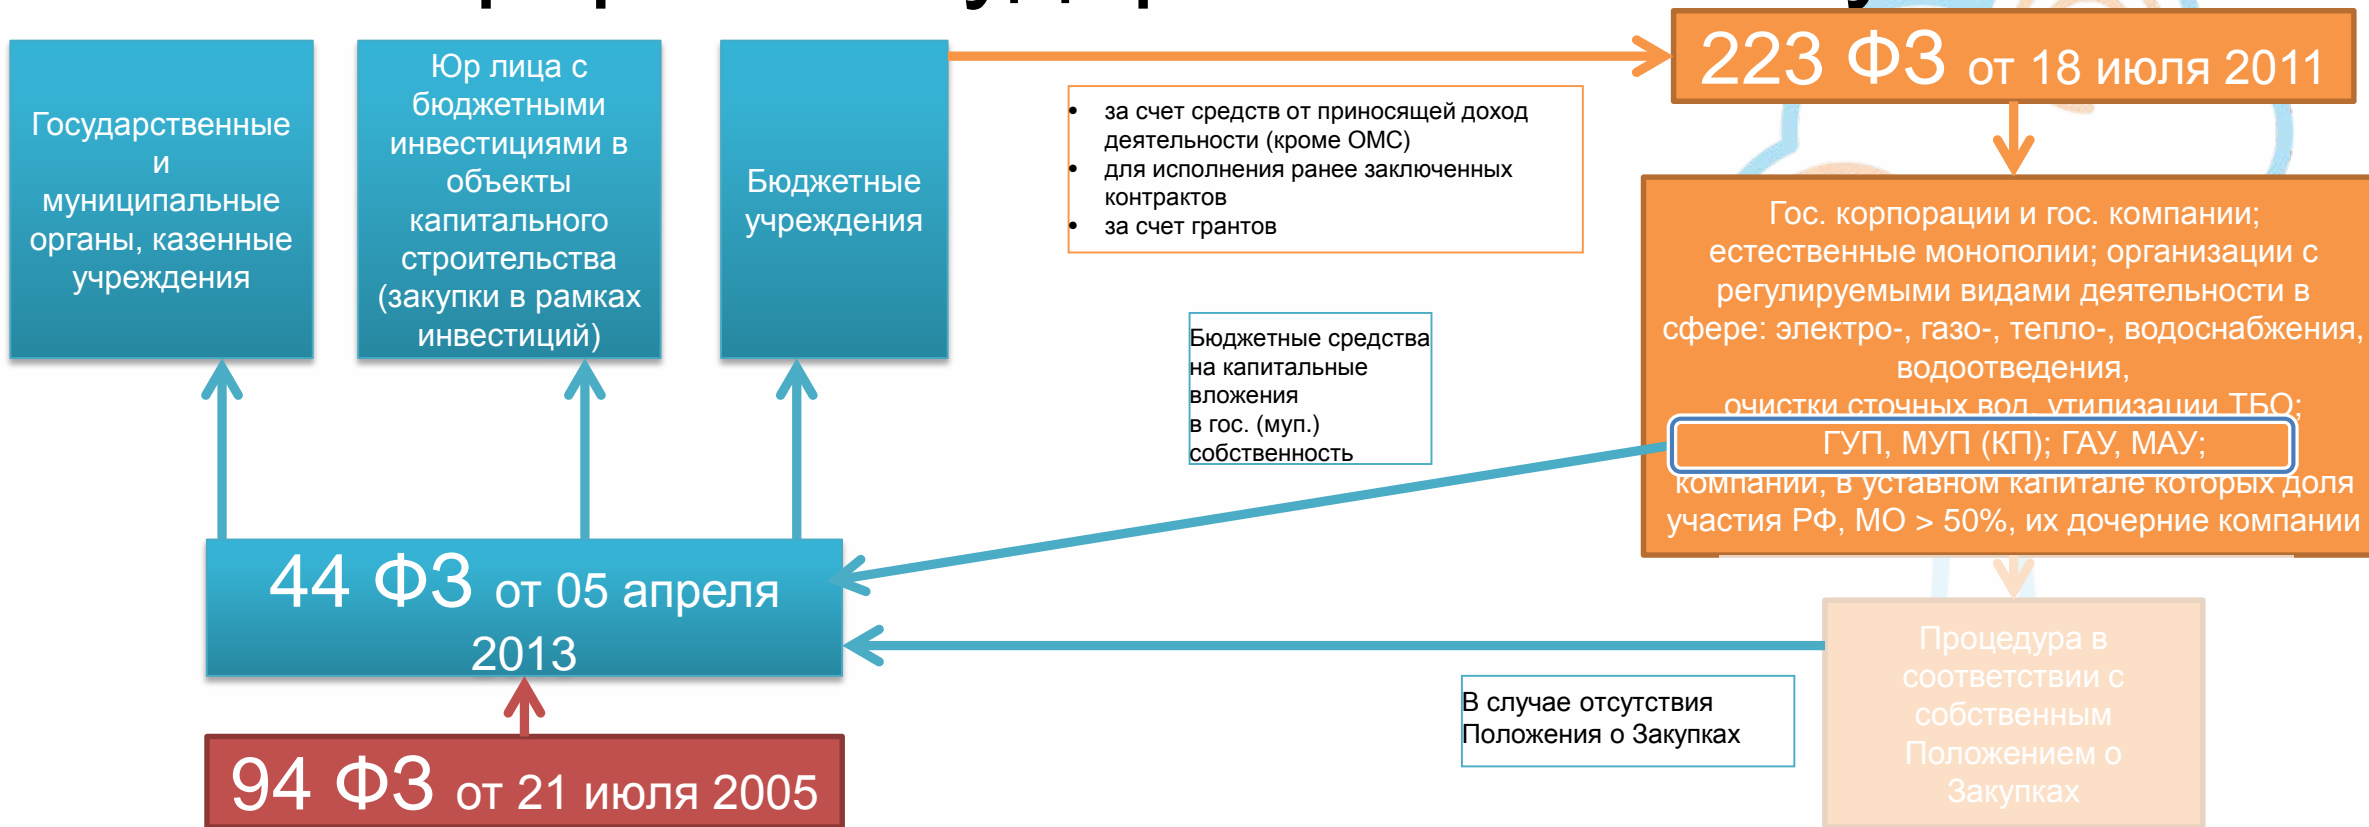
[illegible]

Государственные и муниципальные органы, казенные учреждения

Юр лица с бюджетными инвестициями в объекты капитального строительства (закупки в рамках инвестиций)

Бюджетные учреждения

223 ФЗ от 18 июля 2011

- за счет средств от приносящей доход деятельности (кроме ОМС)
- для исполнения ранее заключенных контрактов
- за счет грантов

Гос. корпорации и гос. компании; естественные монополии; организации с регулируемыми видами деятельности в сфере: электро-, газо-, тепло-, водоснабжения, водоотведения, очистки сточных вод, утилизации ТБО; ГУП, МУП (КП); ГАУ, МАУ; компании, в уставном капитале которых доля участия РФ, МО > 50%, их дочерние компании

Бюджетные средства на капитальные вложения в гос. (муп.) собственность

44 ФЗ от 05 апреля 2013

Процедура в соответствии с собственным Положением о Закупках

В случае отсутствия Положения о Закупках

94 ФЗ от 21 июля 2005